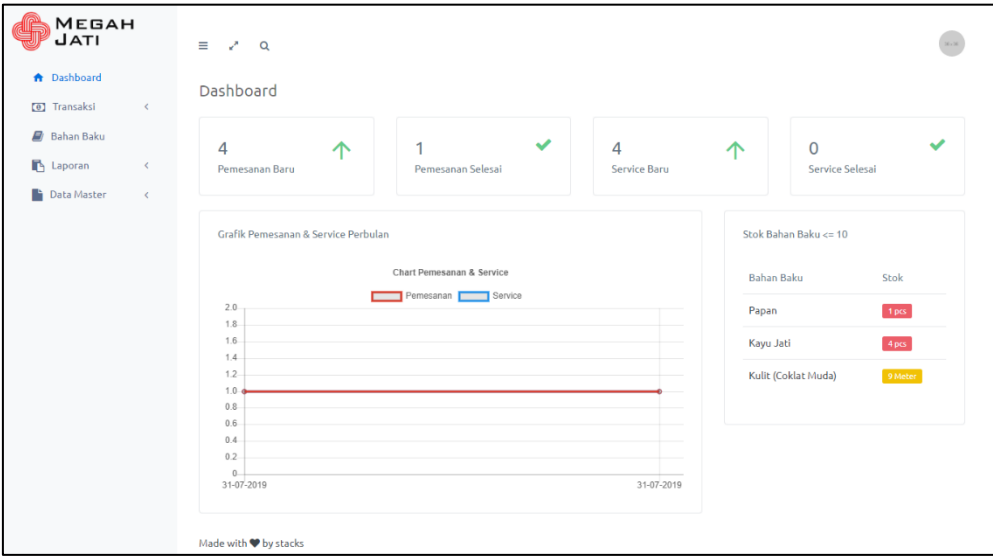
MEGAH JATI

Dashboard
Transaksi
Bahan Baku
Laporan
Data Master

Dashboard

4
Pemesanan Baru

1
Pemesanan Selesai

4
Service Baru

0
Service Selesai

Grafik Pemesanan & Service Perbulan

Chart Pemesanan & Service

Pemesanan Service

2.0
1.8
1.6
1.4
1.2
1.0
0.8
0.6
0.4
0.2
0

31-07-2019
31-07-2019

Stok Bahan Baku <= 10

| Bahan Baku | Stok |
|---|---|
| Papan | 1 pcs |
| Kayu Jati | 4 pcs |
| Kulit (Coklat Muda) | 9 Meter |

Made with ♥ by stacks